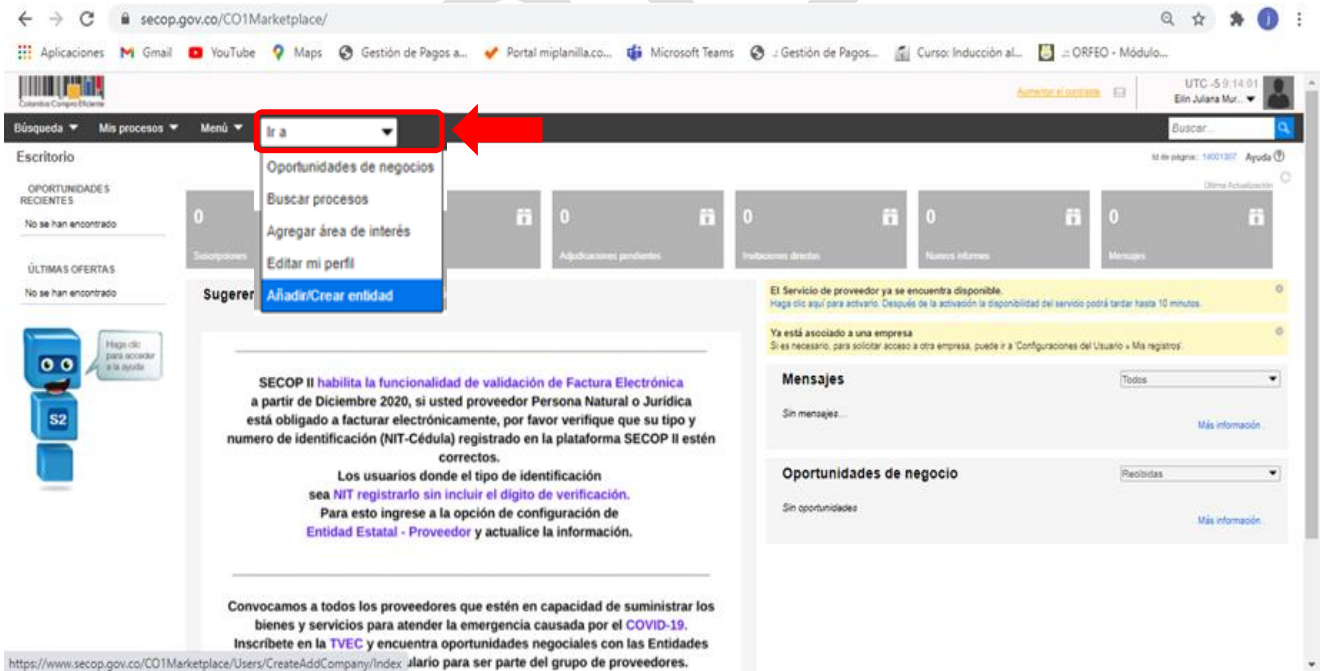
secop.gov.co/CO1Marketplace/

Aplicaciones Gmail YouTube Maps Gestión de Pagos a... Portal miplanilla.co... Microsoft Teams .: Gestión de Pagos... Curso: Inducción al... .: ORFEO - Módulo...

Colombia Compra Eficiente

Aumentar el contraste UTC -5 9:14:01 Elin Juliana Mur...

Búsqueda Mis procesos Menú Ir a Buscar...

Oportunidades de negocios
Buscar procesos
Agregar área de interés
Editar mi perfil
Añadir/Crear entidad

Escritorio

Id de página:: 14001307 Ayuda

OPORTUNIDADES RECIENTES
No se han encontrado

ÚLTIMAS OFERTAS
No se han encontrado

Haga clic para acceder a la ayuda

S2

Última Actualización

| 0 Suscripciones | 0 | 0 Adjudicaciones pendientes | 0 Invitaciones directas | 0 Nuevos informes | 0 Mensajes |
|---|---|---|---|---|---|

Sugerer

SECOP II habilita la funcionalidad de validación de Factura Electrónica a partir de Diciembre 2020, si usted proveedor Persona Natural o Jurídica está obligado a facturar electrónicamente, por favor verifique que su tipo y numero de identificación (NIT-Cédula) registrado en la plataforma SECOP II estén correctos.
Los usuarios donde el tipo de identificación sea NIT registrarlo sin incluir el digito de verificación.
Para esto ingrese a la opción de configuración de Entidad Estatal - Proveedor y actualice la información.

Convocamos a todos los proveedores que estén en capacidad de suministrar los bienes y servicios para atender la emergencia causada por el COVID-19. Inscríbete en la TVEC y encuentra oportunidades negociales con las Entidades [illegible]ulario para ser parte del grupo de proveedores.

El Servicio de proveedor ya se encuentra disponible.
Haga clic aquí para activarlo. Después de la activación la disponibilidad del servicio podrá tardar hasta 10 minutos.

Ya está asociado a una empresa
Si es necesario, para solicitar acceso a otra empresa, puede ir a 'Configuraciones del Usuario » Mis registros'.

Mensajes
Todos
Sin mensajes...
Más información...

Oportunidades de negocio
Recibidas
Sin oportunidades
Más información...

https://www.secop.gov.co/CO1Marketplace/Users/CreateAddCompany/Index